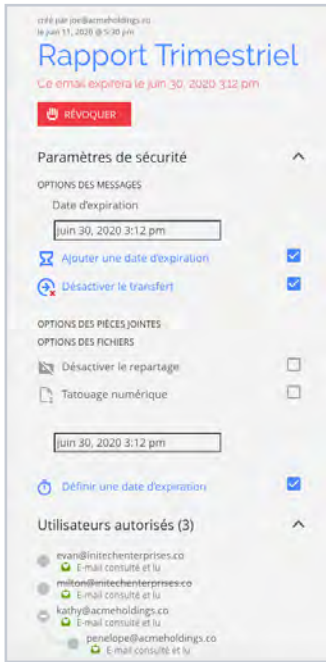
créé par joe@acmeholdings.co
le juin 11, 2020 @ 5:30 pm

Rapport Trimestriel

Ce email expirera le juin 30, 2020 3:12 pm

RÉVOQUER

Paramètres de sécurité

OPTIONS DES MESSAGES

Date d'expiration

juin 30, 2020 3:12 pm

Ajouter une date d'expiration

Désactiver le transfert

OPTIONS DES PIÈCES JOINTES

OPTIONS DES FICHIERS

Désactiver le repartage

Tatouage numérique

juin 30, 2020 3:12 pm

Définir une date d'expiration

Utilisateurs autorisés (3)

evan@initechenterprises.co
E-mail consulté et lu

milton@initechenterprises.co
E-mail consulté et lu

kathy@acmeholdings.co
E-mail consulté et lu

penelope@acmeholdings.co
E-mail consulté et lu